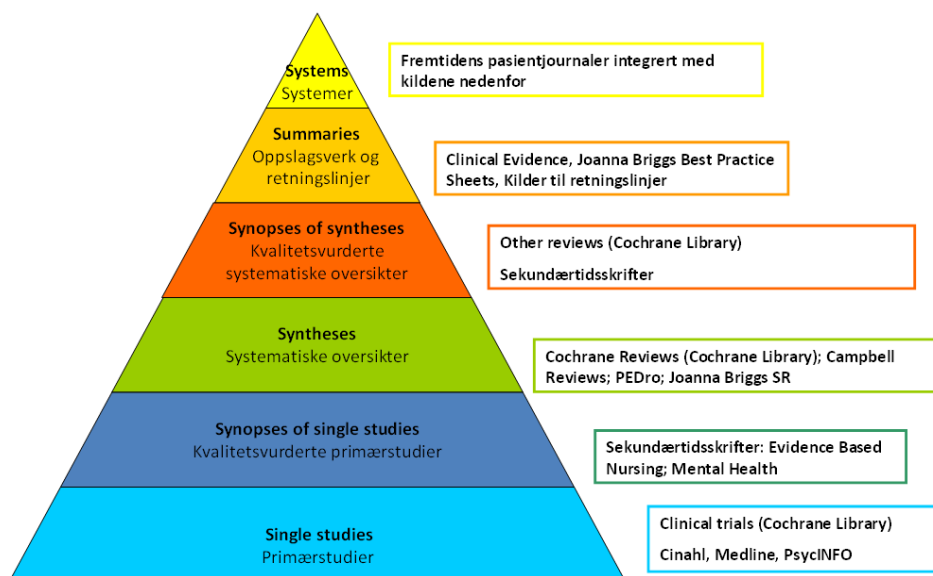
Systems
Systemer

Fremtidens pasientjournaler integrert med kildene nedenfor

Summaries
Oppslagsverk og retningslinjer

Clinical Evidence, Joanna Briggs Best Practice Sheets, Kilder til retningslinjer

Synopses of syntheses
Kvalitetsvurderte systematiske oversikter

Other reviews (Cochrane Library)

Sekundærtidsskrifter

Syntheses
Systematiske oversikter

Cochrane Reviews (Cochrane Library); Campbell Reviews; PEDro; Joanna Briggs SR

Synopses of single studies
Kvalitetsvurderte primærstudier

Sekundærtidsskrifter: Evidence Based Nursing; Mental Health

Single studies
Primærstudier

Clinical trials (Cochrane Library)

Cinahl, Medline, PsycINFO